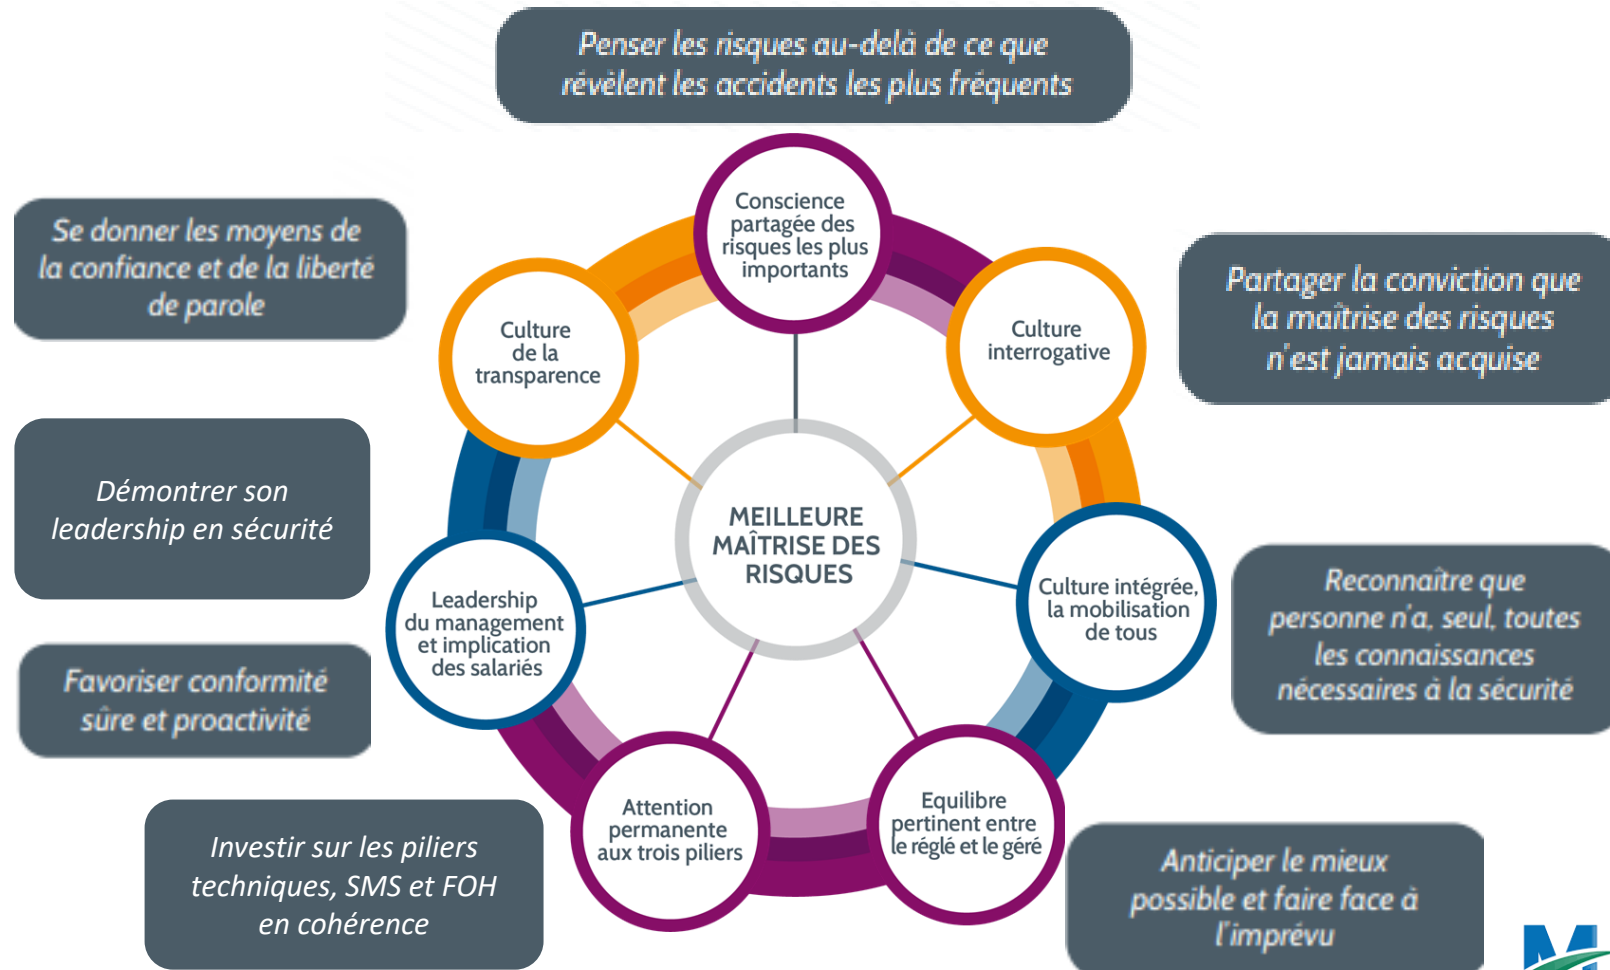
Penser les risques au-delà de ce que révèlent les accidents les plus fréquents

Se donner les moyens de la confiance et de la liberté de parole

Partager la conviction que la maîtrise des risques n'est jamais acquise

Démontrer son leadership en sécurité

Reconnaître que personne n'a, seul, toutes les connaissances nécessaires à la sécurité

Favoriser conformité sûre et proactivité

Investir sur les piliers techniques, SMS et FOH en cohérence

Anticiper le mieux possible et faire face à l'imprévu

Conscience partagée des risques les plus importants

Culture de la transparence

Culture interrogative

MEILLEURE MAÎTRISE DES RISQUES

Culture intégrée, la mobilisation de tous

Leadership du management et implication des salariés

Attention permanente aux trois piliers

Equilibre pertinent entre le réglé et le géré